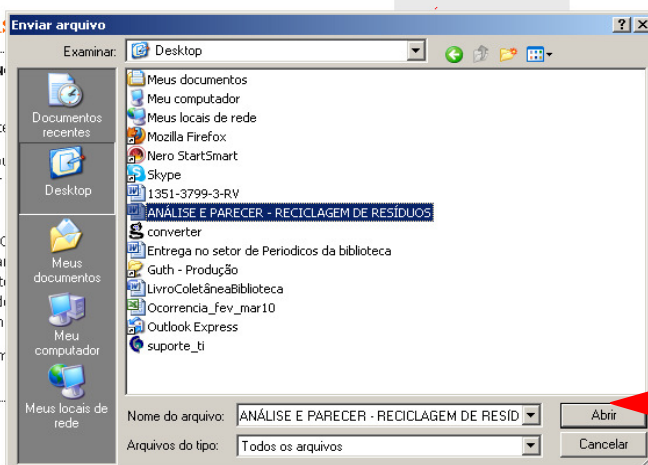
Enviar arquivo

?

X

Examinar: Desktop

Documentos recentes

Desktop

Meus documentos

Meu computador

Meus locais de rede

Meus documentos
Meu computador
Meus locais de rede
Mozilla Firefox
Nero StartSmart
Skype
1351-3799-3-RV
ANÁLISE E PARECER - RECICLAGEM DE RESÍDUOS
converter
Entrega no setor de Periodicos da biblioteca
Guth - Produção
LivroColetâneaBiblioteca
Ocorrencia_fev_mar10
Outlook Express
suporte_ti

Nome do arquivo: ANÁLISE E PARECER - RECICLAGEM DE RESÍD

Abrir

Arquivos do tipo: Todos os arquivos

Cancelar